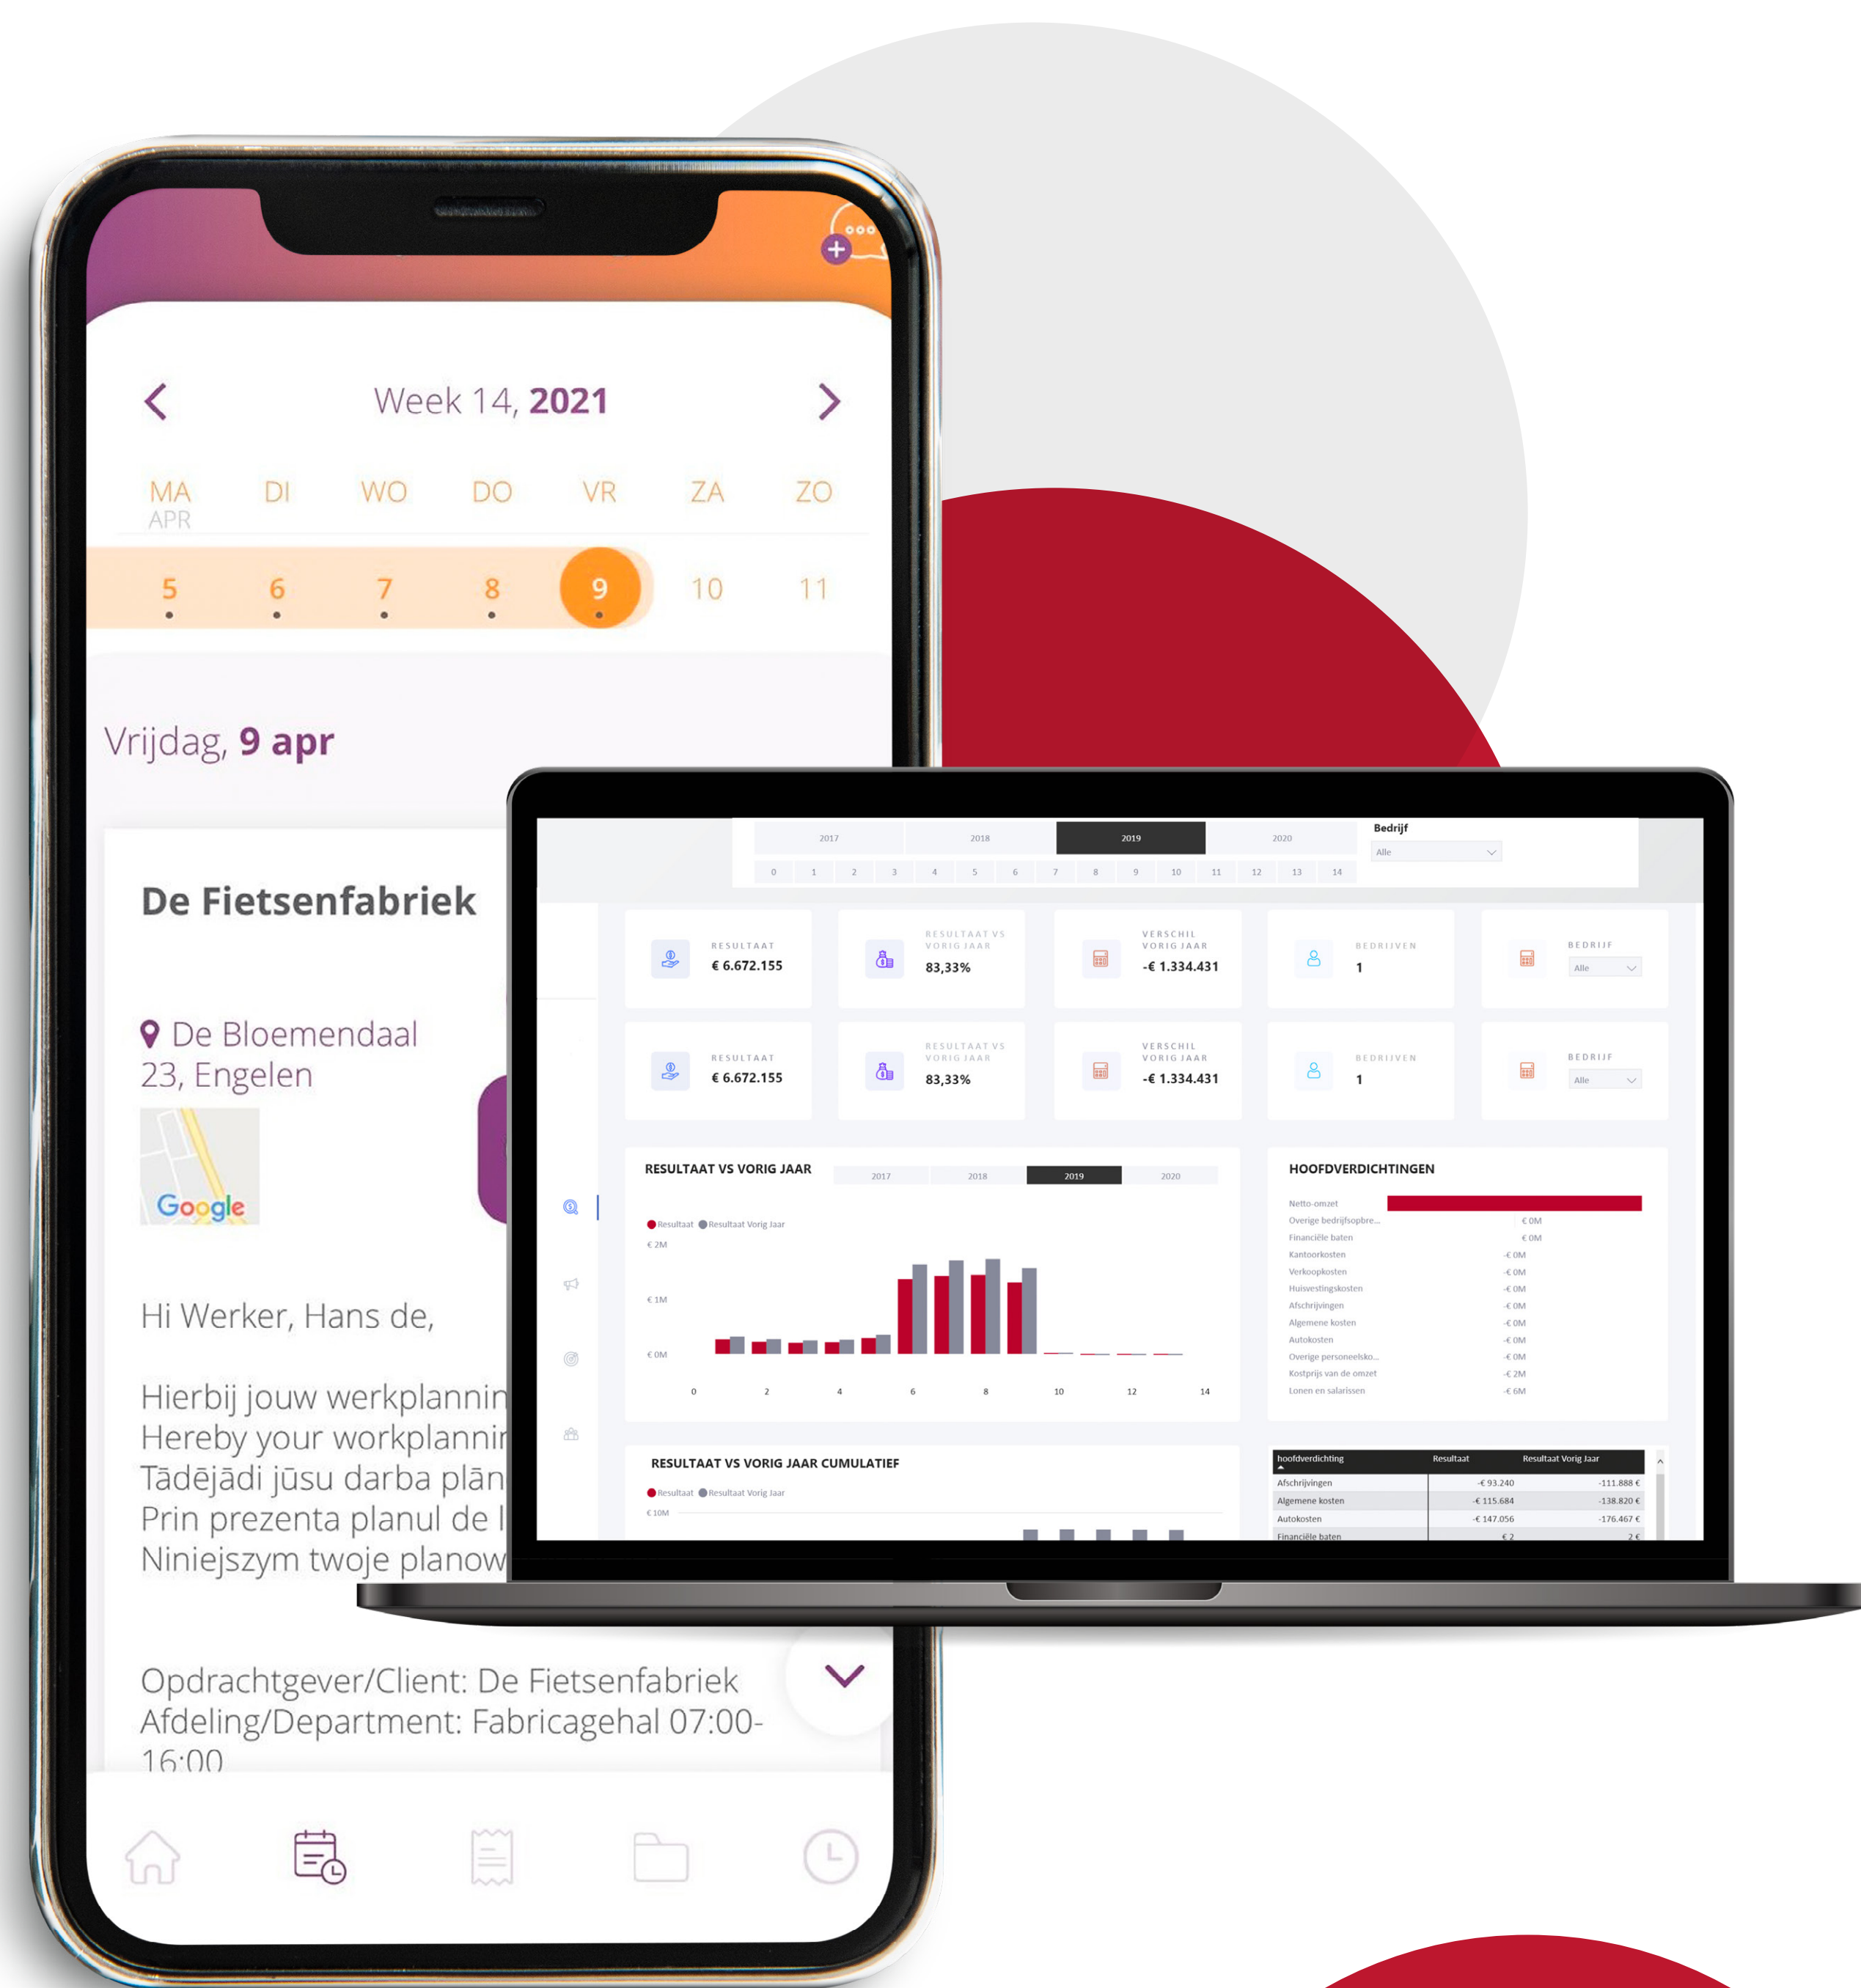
Week 14, **2021**

MA APR DI WO DO VR ZA ZO

5 6 7 8 9 10 11

Vrijdag, **9 apr**

De Fietsenfabriek

De Bloemendaal 23, Engelen

Google

Hi Werker, Hans de,

Hierbij jouw werkplannin
Hereby your workplannir
Tādējādi jūsu darba plān
Prin prezenta planul de l
Niniejszym twoje planow

Opdrachtgever/Client: De Fietsenfabriek
Afdeling/Department: Fabricagehal 07:00-16:00

2017 2018 2019 2020

Bedrijf
Alle

0 1 2 3 4 5 6 7 8 9 10 11 12 13 14

RESULTAAT
€ 6.672.155

RESULTAAT VS VORIG JAAR
83,33%

VERSCHIL VORIG JAAR
-€ 1.334.431

BEDRIJVEN
1

BEDRIJF
Alle

RESULTAAT
€ 6.672.155

RESULTAAT VS VORIG JAAR
83,33%

VERSCHIL VORIG JAAR
-€ 1.334.431

BEDRIJVEN
1

BEDRIJF
Alle

RESULTAAT VS VORIG JAAR
2017 2018 2019 2020
Resultaat Resultaat Vorig Jaar
€ 2M
€ 1M
€ 0M
0 2 4 6 8 10 12 14

HOOFDVERDICHTINGEN
| | |
|---|---|
| Netto-omzet | |
| Overige bedrijfsopbre... | € 0M |
| Financiële baten | € 0M |
| Kantoorkosten | -€ 0M |
| Verkoopkosten | -€ 0M |
| Huisvestingskosten | -€ 0M |
| Afschrijvingen | -€ 0M |
| Algemene kosten | -€ 0M |
| Autokosten | -€ 0M |
| Overige personeelsko... | -€ 0M |
| Kostprijs van de omzet | -€ 2M |
| Lonen en salarissen | -€ 6M |

RESULTAAT VS VORIG JAAR CUMULATIEF
Resultaat Resultaat Vorig Jaar
€ 10M

| hoofdverdichting | Resultaat | Resultaat Vorig Jaar |
|---|---|---|
| Afschrijvingen | -€ 93.240 | -111.888 € |
| Algemene kosten | -€ 115.684 | -138.820 € |
| Autokosten | -€ 147.056 | -176.467 € |
| Financiële baten | € 2 | 2 € |